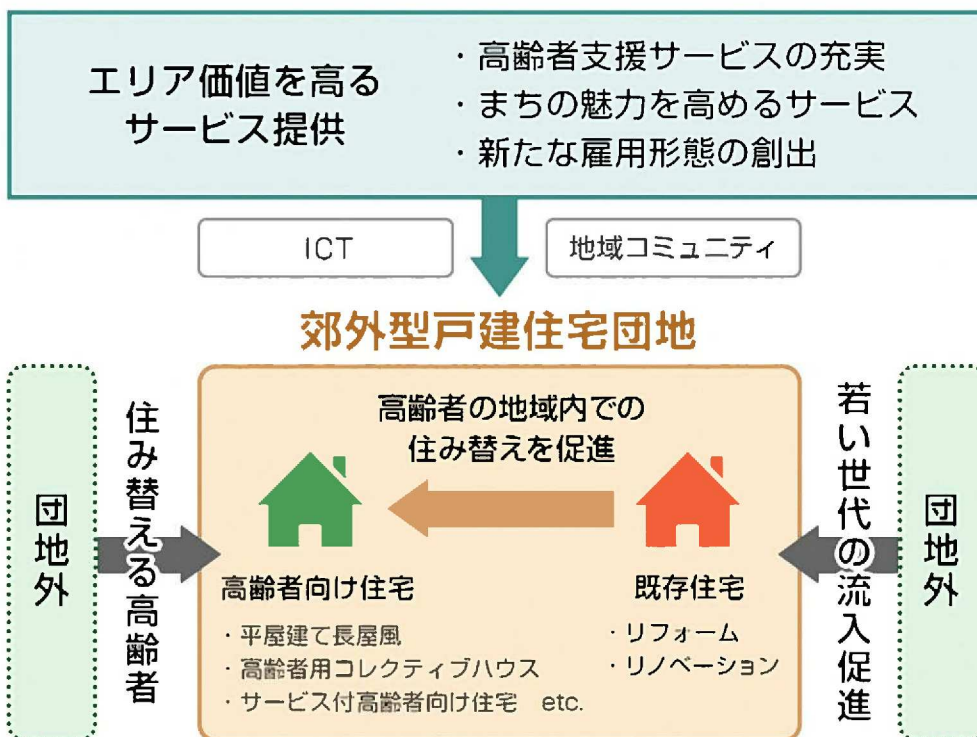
エリア価値を高る
サービス提供

・高齢者支援サービスの充実
・まちの魅力を高めるサービス
・新たな雇用形態の創出

ICT

地域コミュニティ

郊外型戸建住宅団地

団地外

住み替える高齢者

高齢者の地域内での
住み替えを促進

高齢者向け住宅
・平屋建て長屋風
・高齢者用コレクティブハウス
・サービス付高齢者向け住宅　etc.

既存住宅
・リフォーム
・リノベーション

若い世代の流入促進

団地外